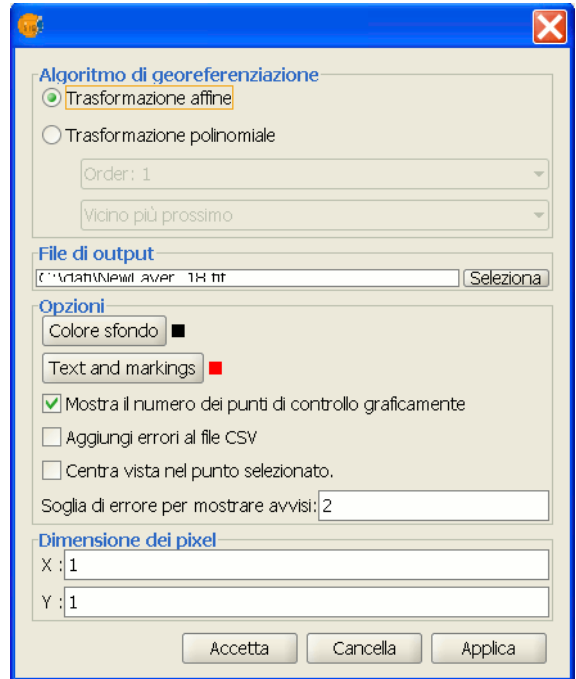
Algoritmo di georeferenziazione

Trasformazione affine

Trasformazione polinomiale

Order: 1

Vicino più prossimo

File di output

C:\dati\NewLayer_18.tif

Seleziona

Opzioni

Colore sfondo

Text and markings

Mostra il numero dei punti di controllo graficamente

Aggiungi errori al file CSV

Centra vista nel punto selezionato.

Soglia di errore per mostrare avvisi: 2

Dimensione dei pixel

X : 1

Y : 1

Accetta

Cancella

Applica